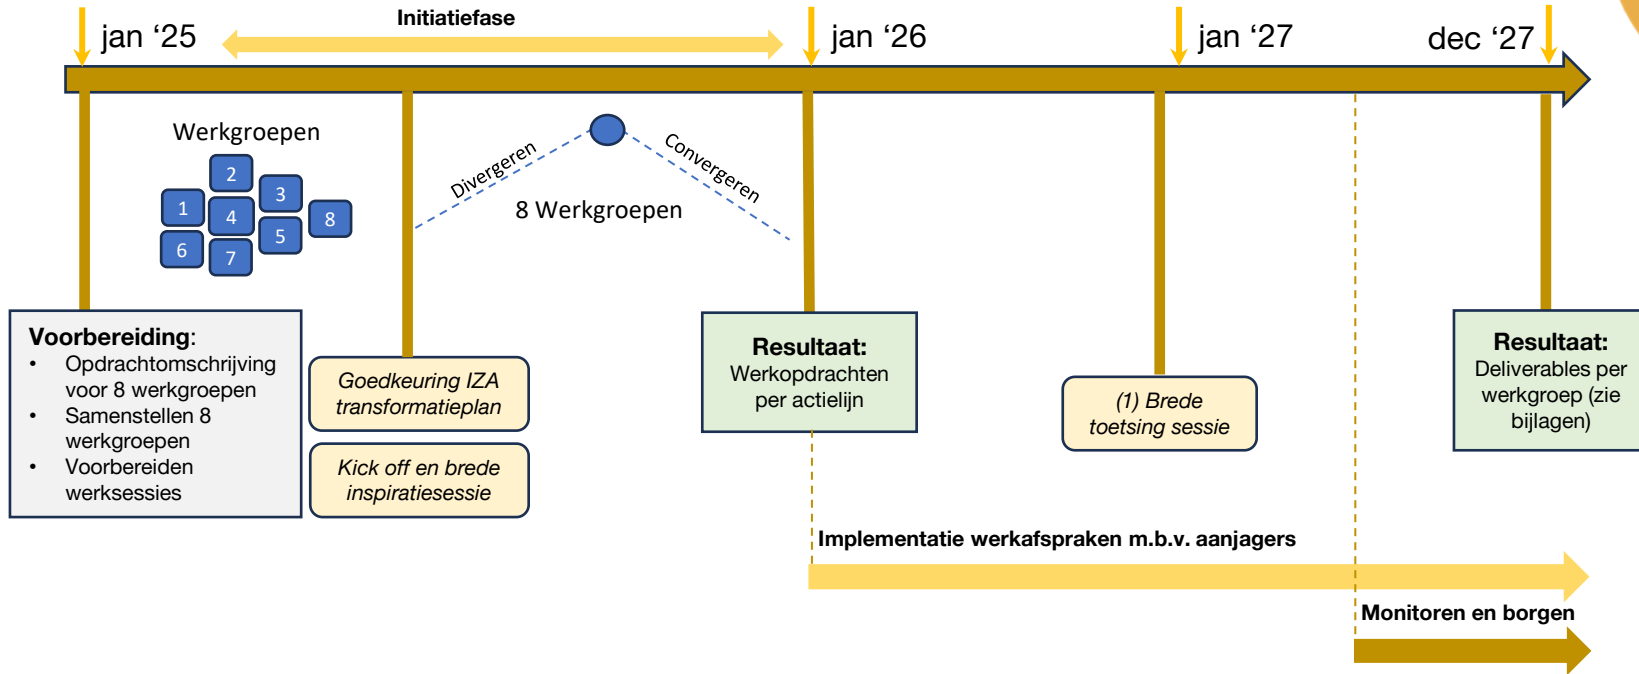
jan ‘25

Initiatiefase

jan ‘26

jan ‘27

dec ‘27

Werkgroepen

2
1
4
3
8
5
6
7

Divergeren

Convergeren

8 Werkgroepen

**Voorbereiding**:
- Opdrachtomschrijving voor 8 werkgroepen
- Samenstellen 8 werkgroepen
- Voorbereiden werksessies

*Goedkeuring IZA transformatieplan*

*Kick off en brede inspiratiesessie*

**Resultaat:**
Werkopdrachten per actielijn

*(1) Brede toetsing sessie*

**Resultaat:**
Deliverables per werkgroep (zie bijlagen)

**Implementatie werkafspraken m.b.v. aanjagers**

**Monitoren en borgen**